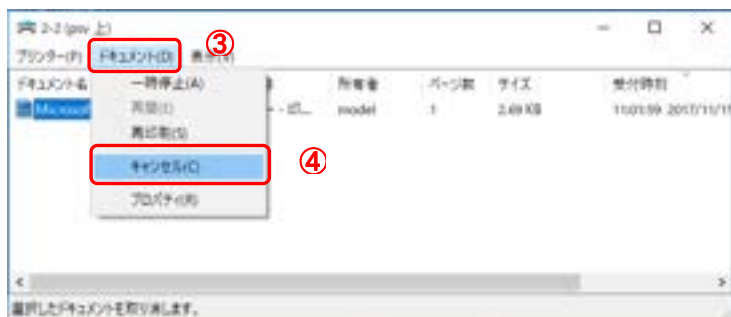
2-2 (prv 上)
プリンター(P) ドキュメント(D) 表示(V)
③
ドキュメント名 所有者 ページ数 サイズ 受付時刻
Microsoft - 印... model 1 2.69 KB 11:01:59 2017/11/1
一時停止(A)
再開(I)
再印刷(S)
キャンセル(C)
④
プロパティ(R)
選択したドキュメントを取り消します。